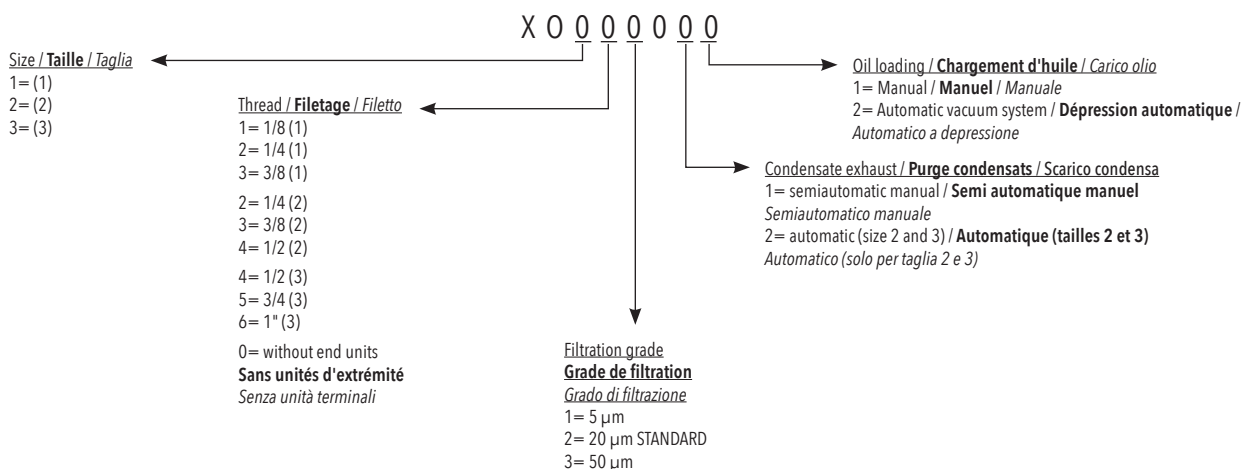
X O 0 0 0 0 0 0

Size / **Taille** / *Taglia*
1= (1)
2= (2)
3= (3)

Thread / **Filetage** / *Filetto*
1= 1/8 (1)
2= 1/4 (1)
3= 3/8 (1)
2= 1/4 (2)
3= 3/8 (2)
4= 1/2 (2)
4= 1/2 (3)
5= 3/4 (3)
6= 1" (3)
0= without end units
**Sans unités d'extrémité**
*Senza unità terminali*

Filtration grade
**Grade de filtration**
*Grado di filtrazione*
1= 5 μm
2= 20 μm STANDARD
3= 50 μm

Oil loading / **Chargement d'huile** / *Carico olio*
1= Manual / **Manuel** / *Manuale*
2= Automatic vacuum system / **Dépression automatique** / *Automatico a depressione*

Condensate exhaust / **Purge condensats** / Scarico condensa
1= semiautomatic manual / **Semi automatique manuel**
*Semiautomatico manuale*
2= automatic (size 2 and 3) / **Automatique (tailles 2 et 3)**
*Automatico (solo per taglia 2 e 3)*